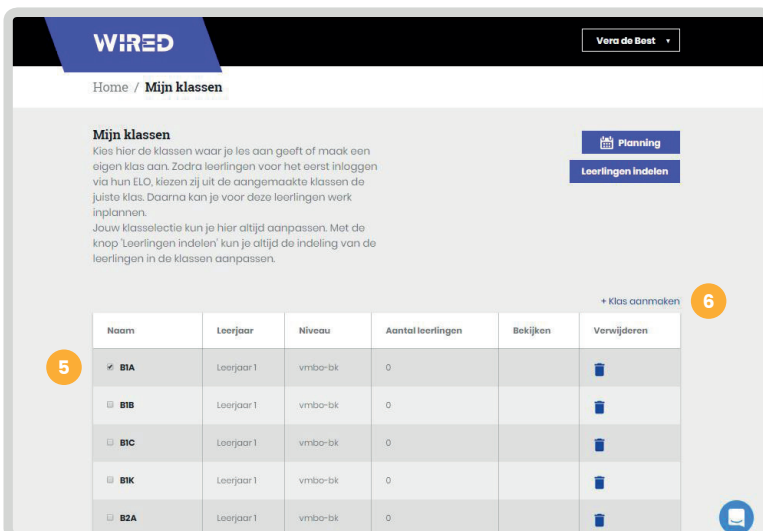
WIRED

Vera de Best ▾

Home / Mijn klassen

Mijn klassen
Kies hier de klassen waar je les aan geeft of maak een eigen klas aan. Zodra leerlingen voor het eerst inloggen via hun ELO, kiezen zij uit de aangemaakte klassen de juiste klas. Daarna kan je voor deze leerlingen werk inplannen.
Jouw klasselectie kun je hier altijd aanpassen. Met de knop 'Leerlingen indelen' kun je altijd de indeling van de leerlingen in de klassen aanpassen.

Planning

Leerlingen indelen

+ Klas aanmaken

6

5

| Naam | Leerjaar | Niveau | Aantal leerlingen | Bekijken | Verwijderen |
|---|---|---|---|---|---|
| ☑ B1A | Leerjaar 1 | vmbo-bk | 0 | | |
| ☐ B1B | Leerjaar 1 | vmbo-bk | 0 | | |
| ☐ B1C | Leerjaar 1 | vmbo-bk | 0 | | |
| ☐ B1K | Leerjaar 1 | vmbo-bk | 0 | | |
| ☐ B2A | Leerjaar 1 | vmbo-bk | 0 | | |